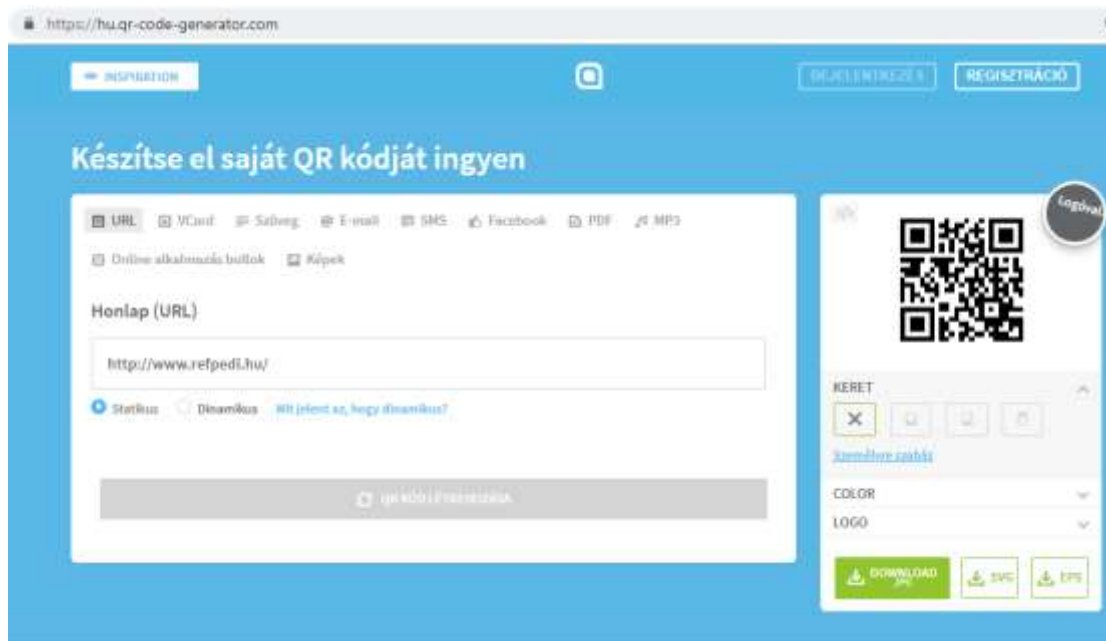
https://hu.qr-code-generator.com

INSPIRATION

BEJELENTKEZÉS

REGISZTRÁCIÓ

Készítse el saját QR kódját ingyen

URL VCard Szöveg E-mail SMS Facebook PDF MP3

Online alkalmazás boltok Képek

Honlap (URL)

http://www.refpedi.hu/

Statikus Dinamikus Mit jelent az, hogy dinamikus?

QR KÓD LÉTREHOZÁSA

Logóval

KERET

Személyre szabás

COLOR

LOGO

DOWNLOAD JPG

SVG

EPS